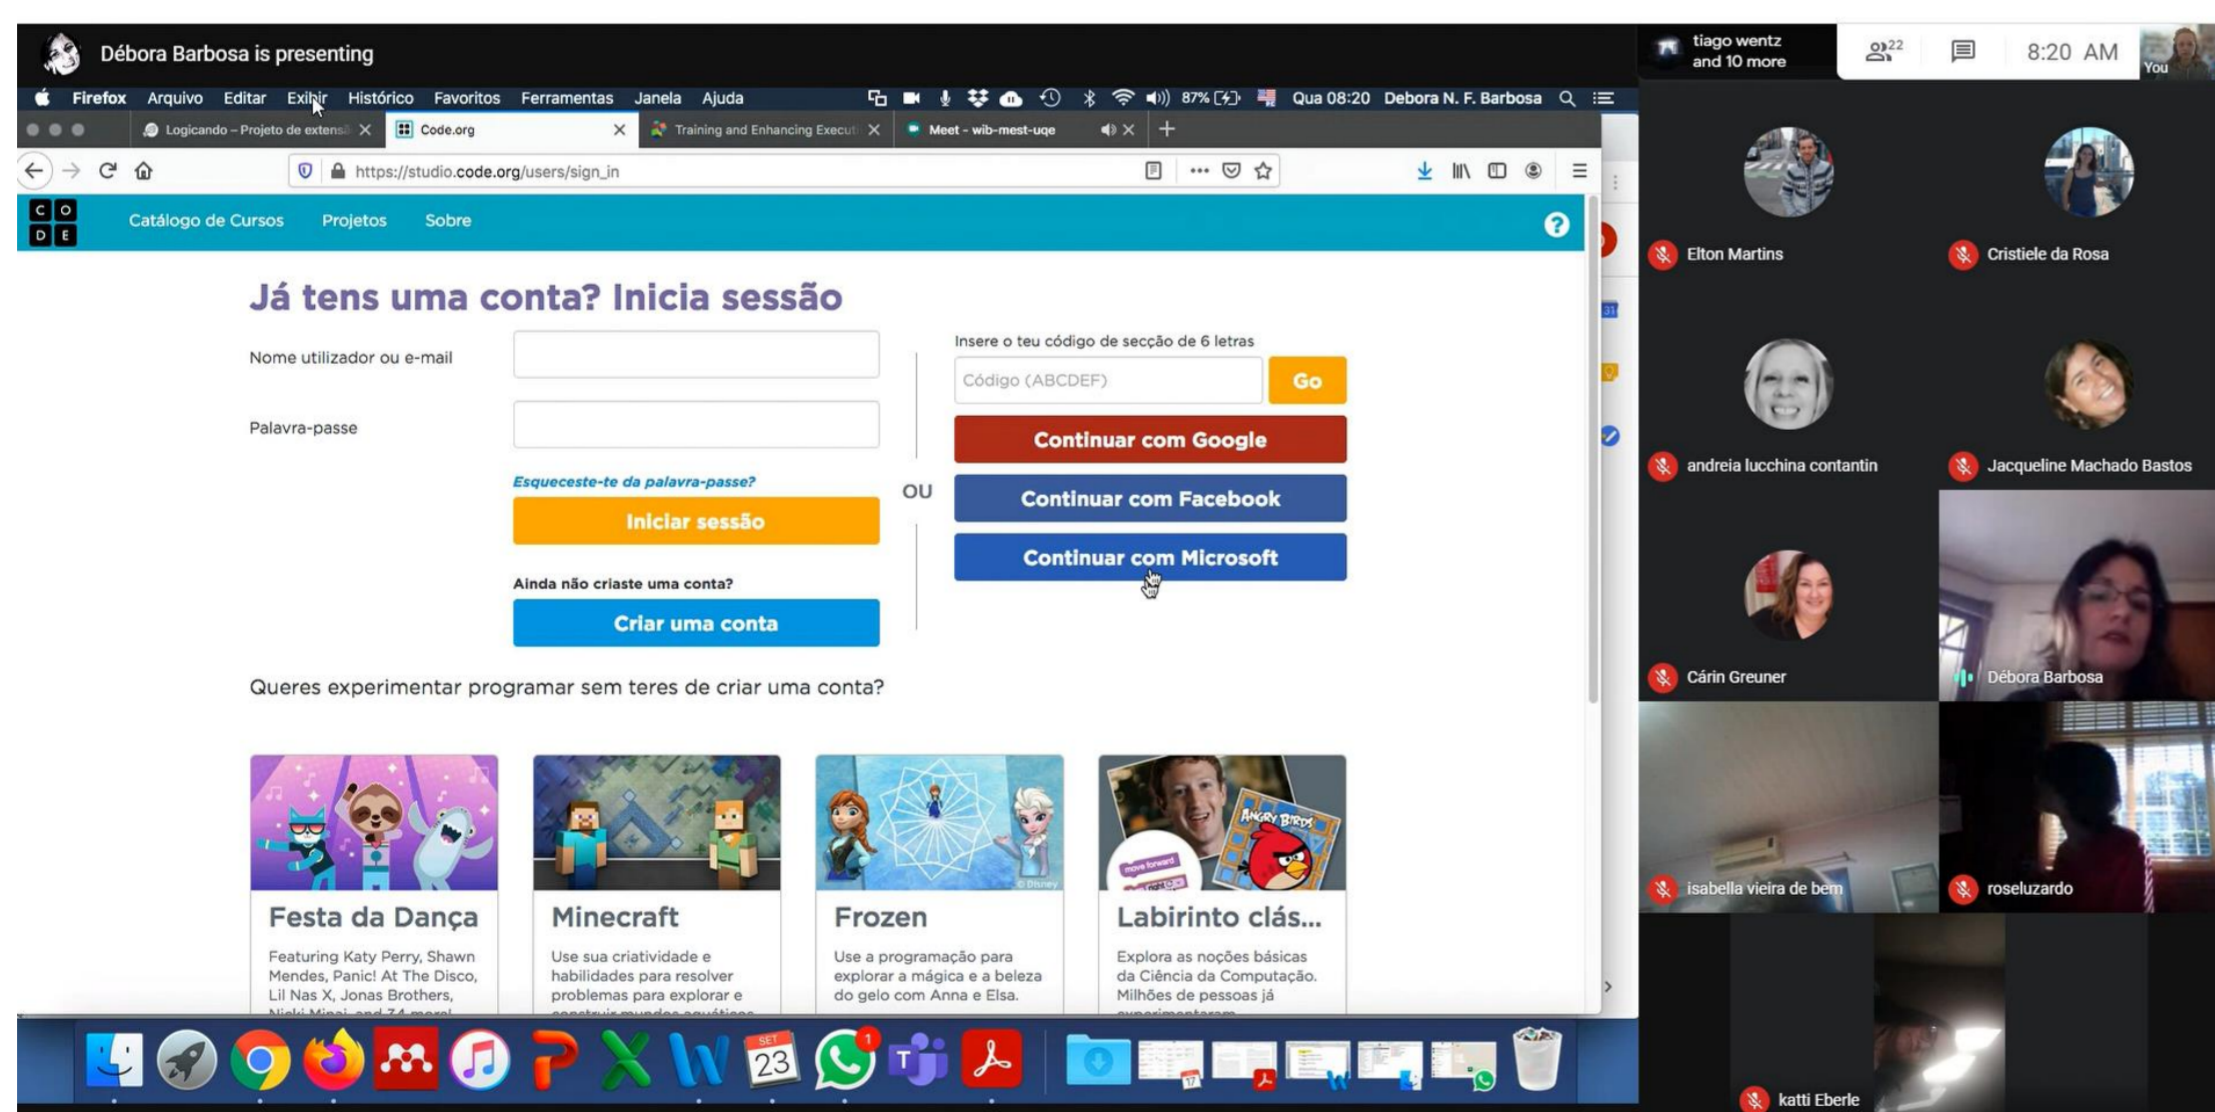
Débora Barbosa is presenting

Firefox Arquivo Editar Exibir Histórico Favoritos Ferramentas Janela Ajuda 87% Qua 08:20 Debora N. F. Barbosa

Logicando – Projeto de extens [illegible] Code.org Training and Enhancing Execut Meet - wib-mest-uqe

https://studio.code.org/users/sign_in

C O D E Catálogo de Cursos Projetos Sobre

Já tens uma conta? Inicia sessão

Nome utilizador ou e-mail

Palavra-passe

Esqueceste-te da palavra-passe?

Iniciar sessão

Ainda não criaste uma conta?

Criar uma conta

OU

Insere o teu código de secção de 6 letras

Código (ABCDEF)

Go

Continuar com Google

Continuar com Facebook

Continuar com Microsoft

Queres experimentar programar sem teres de criar uma conta?

Festa da Dança
Featuring Katy Perry, Shawn Mendes, Panic! At The Disco, Lil Nas X, Jonas Brothers, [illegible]

Minecraft
Use sua criatividade e habilidades para resolver problemas para explorar e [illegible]

Frozen
Use a programação para explorar a mágica e a beleza do gelo com Anna e Elsa.

Labirinto clás...
Explora as noções básicas da Ciência da Computação. Milhões de pessoas já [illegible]

SET 23

tiago wentz and 10 more
22
8:20 AM
You

Elton Martins
Cristiele da Rosa
andreia lucchina contantin
Jacqueline Machado Bastos
Cárin Greuner
Débora Barbosa
isabella vieira de bem
roseluzardo
katti Eberle